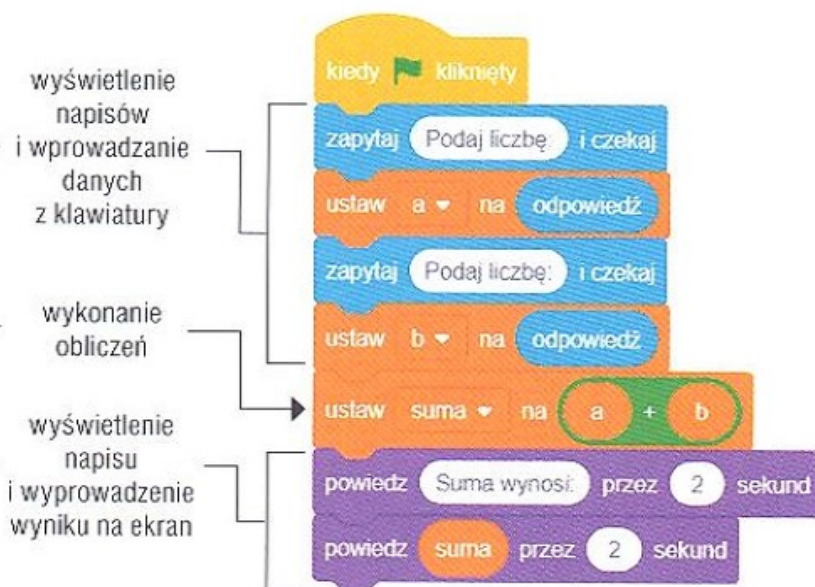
wyświetlenie napisów i wprowadzanie danych z klawiatury

wykonanie obliczeń

wyświetlenie napisu i wyprowadzenie wyniku na ekran

kiedy kliknięty
zapytaj Podaj liczbę: i czekaj
ustaw a na odpowiedź
zapytaj Podaj liczbę: i czekaj
ustaw b na odpowiedź
ustaw suma na a + b
powiedz Suma wynosi: przez 2 sekund
powiedz suma przez 2 sekund